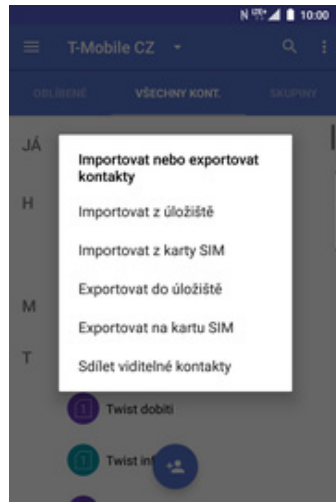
N 10:00

T-Mobile CZ

OBLÍBENÉ VŠECHNY KONT. SKUPINY

JÁ

H

M

T

Importovat nebo exportovat kontakty

Importovat z úložiště

Importovat z karty SIM

Exportovat do úložiště

Exportovat na kartu SIM

Sdílet viditelné kontakty

Twist dobiti

Twist int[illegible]